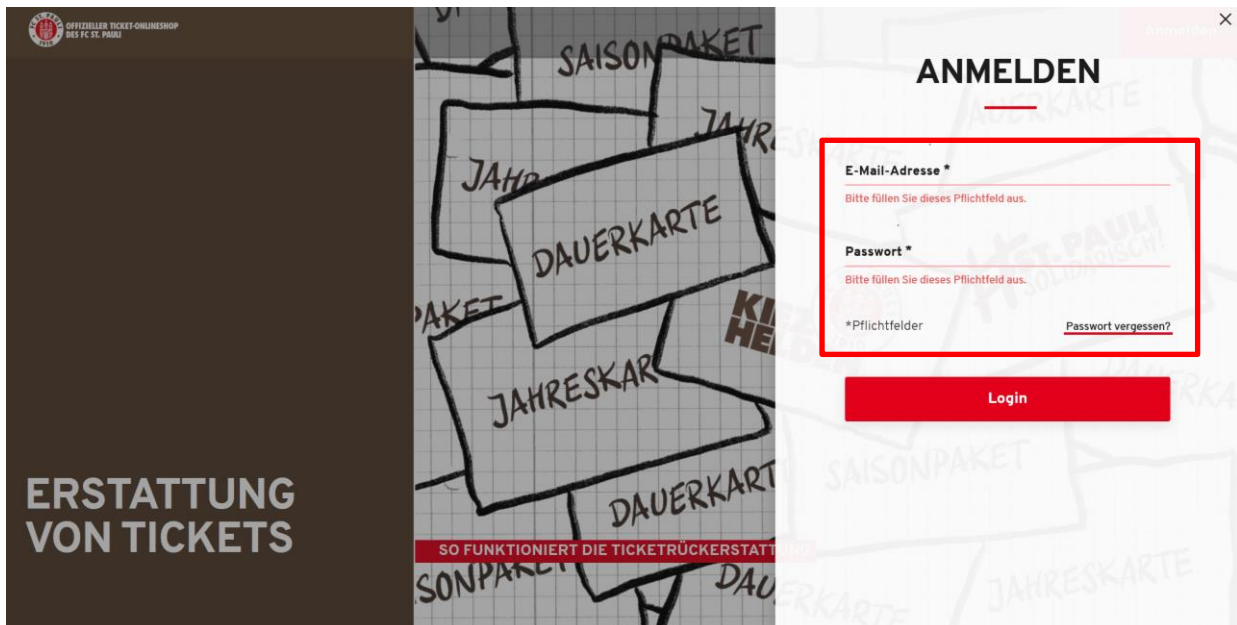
OFFIZIELLER TICKET-ONLINESHOP DES FC ST. PAULI

ERSTATTUNG VON TICKETS

SAISONPAKET
JAHRESKARTE
DAUERKARTE
PAKET
JAHRESKAR
DAUERKART
SONPAKET
KIEZ HELDEN

SO FUNKTIONIERT DIE TICKETRÜCKERSTATTUNG

Anmelden

×

ANMELDEN

E-Mail-Adresse *
Bitte füllen Sie dieses Pflichtfeld aus.

Passwort *
Bitte füllen Sie dieses Pflichtfeld aus.

*Pflichtfelder
Passwort vergessen?

Login